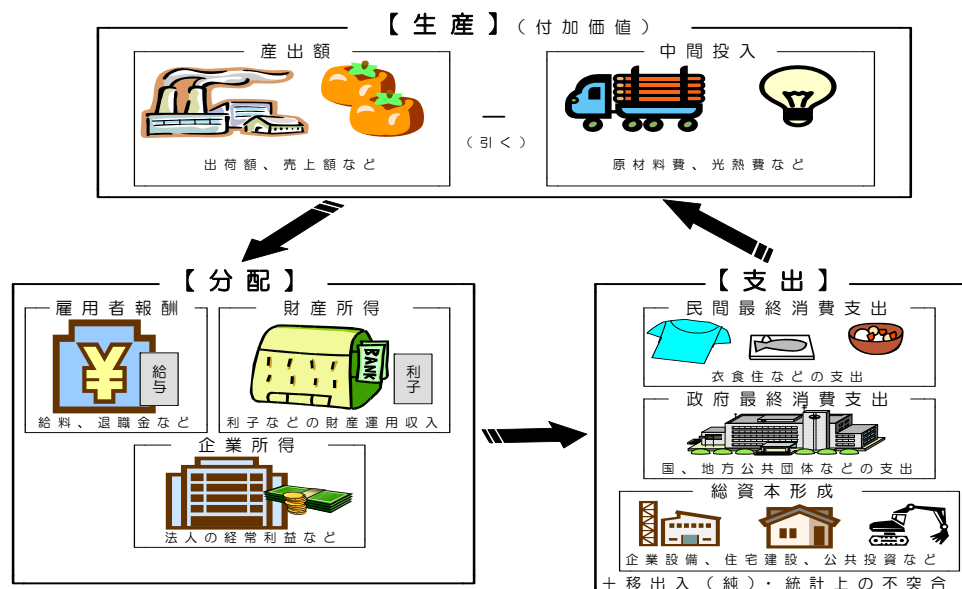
【生産】（付加価値）

産出額

出荷額、売上額など

ー

（引く）

中間投入

原材料費、光熱費など

【分配】

雇用者報酬

給与

給料、退職金など

財産所得

BANK

利子

利子などの財産運用収入

企業所得

法人の経常利益など

【支出】

民間最終消費支出

衣食住などの支出

政府最終消費支出

国、地方公共団体などの支出

総資本形成

企業設備、住宅建設、公共投資など

＋移出入（純）・統計上の不突合